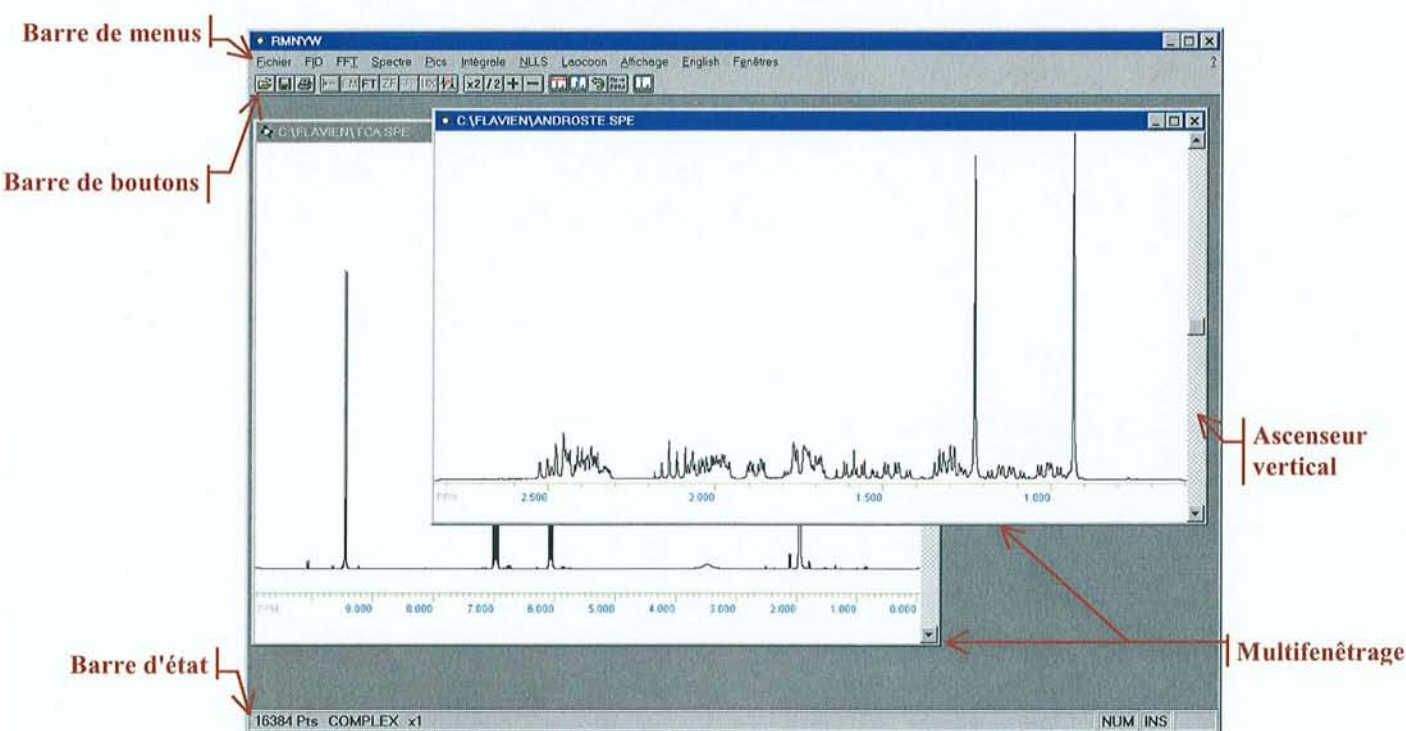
Barre de menus

RMNYW

Fichier FID FFT Spectre Pics Intégrale NLLS Laocoon Affichage English Fenêtres ?

x2 /2 + −

Barre de boutons

C:\FLAVIEN\TCA.SPE

C:\FLAVIEN\ANDROSTE.SPE

PPM 2.500 2.000 1.500 1.000

Ascenseur vertical

PPM 9.000 8.000 7.000 6.000 5.000 4.000 3.000 2.000 1.000 0.000

Multifenêtrage

Barre d'état

16384 Pts COMPLEX x1

NUM INS